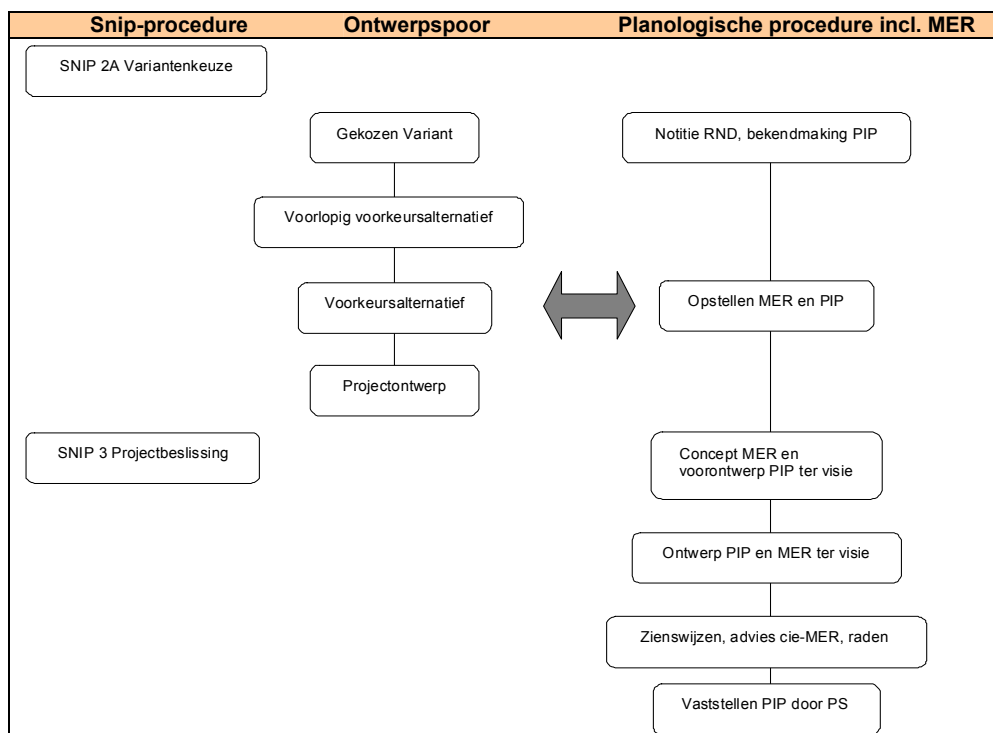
Snip-procedure

Ontwerpspoor

Planologische procedure incl. MER

SNIP 2A Variantenkeuze

Gekozen Variant

Notitie RND, bekendmaking PIP

Voorlopig voorkeursalternatief

Voorkeursalternatief

Opstellen MER en PIP

Projectontwerp

SNIP 3 Projectbeslissing

Concept MER en voorontwerp PIP ter visie

Ontwerp PIP en MER ter visie

Zienswijzen, advies cie-MER, raden

Vaststellen PIP door PS